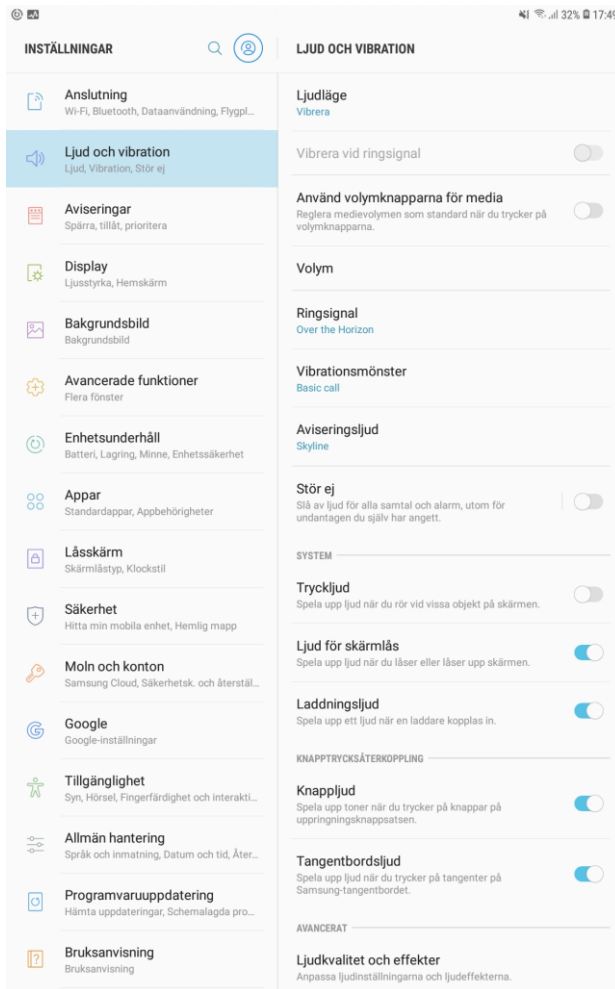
32% 17:4

INSTÄLLNINGAR

Anslutning
Wi-Fi, Bluetooth, Dataanvändning, Flygpl...

Ljud och vibration
Ljud, Vibration, Stör ej

Aviseringar
Spärra, tillåt, prioritera

Display
Ljusstyrka, Hemskärm

Bakgrundsbild
Bakgrundsbild

Avancerade funktioner
Flera fönster

Enhetsunderhåll
Batteri, Lagring, Minne, Enhetssäkerhet

Appar
Standardappar, Appbehörigheter

Låsskärm
Skärmlåstyp, Klockstil

Säkerhet
Hitta min mobila enhet, Hemlig mapp

Moln och konton
Samsung Cloud, Säkerhetsk. och återstäl...

Google
Google-inställningar

Tillgänglighet
Syn, Hörsel, Fingerfärdighet och interakti...

Allmän hantering
Språk och inmatning, Datum och tid, Åter...

Programvaruuppdatering
Hämta uppdateringar, Schemalagda pro...

Bruksanvisning
Bruksanvisning

LJUD OCH VIBRATION

Ljudläge
Vibrera

Vibrera vid ringsignal

Använd volymknapparna för media
Reglera medievolymen som standard när du trycker på volymknapparna.

Volym

Ringsignal
Over the Horizon

Vibrationsmönster
Basic call

Aviseringsljud
Skyline

Stör ej
Slå av ljud för alla samtal och alarm, utom för undantagen du själv har angett.

SYSTEM

Tryckljud
Spela upp ljud när du rör vid vissa objekt på skärmen.

Ljud för skärmlås
Spela upp ljud när du låser eller låser upp skärmen.

Laddningsljud
Spela upp ett ljud när en laddare kopplas in.

KNAPPTRYCKSÅTERKOPPLING

Knappljud
Spela upp toner när du trycker på knappar på uppringningsknappsatsen.

Tangentbordsljud
Spela upp ljud när du trycker på tangenter på Samsung-tangentbordet.

AVANCERAT

Ljudkvalitet och effekter
Anpassa ljudinställningarna och ljudeffekterna.